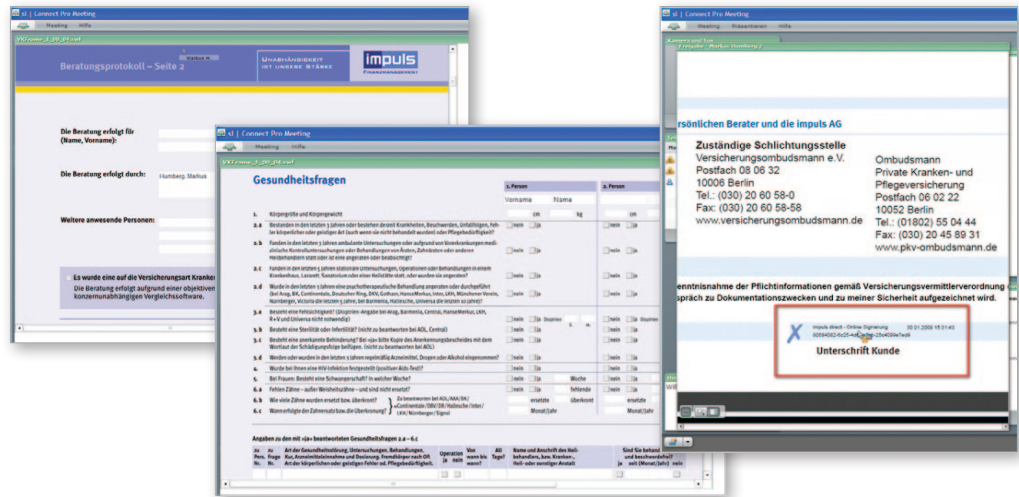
Connect Pro Meeting
Meeting Hilfe
Beratungsprotokoll – Seite 2
Unabhängigkeit ist unsere Stärke
impuls
Finanzmanagement
Die Beratung erfolgt für (Name, Vorname):
Die Beratung erfolgt durch: Humberg, Markus
Weitere anwesende Personen:
Es wurde eine auf die Versicherungsart Kranken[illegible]
Die Beratung erfolgt aufgrund einer objektiven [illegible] konzernunabhängigen Vergleichssoftware.

Connect Pro Meeting
Meeting Hilfe
Gesundheitsfragen
1. Person
Vorname Name
2. Person
1. Körpergröße und Körpergewicht cm kg
2.a Bestanden in den letzten 3 Jahren oder bestehen derzeit Krankheiten, Beschwerden, Unfallfolgen, Fehler körperlichen oder geistigen Art (auch wenn sie nicht behandelt wurden) oder Pflegebedürftigkeit? nein ja
2.b Fanden in den letzten 3 Jahren ambulante Untersuchungen oder aufgrund von Vorerkrankungen medizinische Kontrolluntersuchungen oder Behandlungen von Ärzten, Zahnärzten oder anderen Heilbehandlern statt oder ist eine angeraten oder beabsichtigt? nein ja
2.c Fanden in den letzten 5 Jahren stationäre Untersuchungen, Operationen oder Behandlungen in einem Krankenhaus, Lazarett, Sanatorium oder einer Heilstätte statt, oder wurden sie angeraten? nein ja
2.d Wurde in den letzten 5 Jahren eine psychotherapeutische Behandlung angeraten oder durchgeführt? nein ja
3.a Besteht eine Fehlsichtigkeit? nein ja
3.b Besteht eine Sterilität oder Infertilität? nein ja
3.c Besteht eine anerkannte Behinderung? nein ja
3.d Werden oder wurden in den letzten 3 Jahren regelmäßig Arzneimittel, Drogen oder Alkohol eingenommen? nein ja
4. Wurde bei Ihnen eine HIV-Infektion festgestellt (positiver Aids-Test)? nein ja
5. Bei Frauen: Besteht eine Schwangerschaft? In welcher Woche? nein ja Woche
6.a Fehlen Zähne – außer Weisheitszähne – und sind nicht ersetzt? nein ja fehlende
6.b Wie viele Zähne wurden ersetzt bzw. überkront? ersetzte überkront
6.c Wann erfolgte der Zahnersatz bzw. die Überkronung? Monat/Jahr
Angaben zu den mit »ja« beantworteten Gesundheitsfragen 2.a – 6.c

Connect Pro Meeting
Meeting Präsentieren Hilfe
rsönlichen Berater und die impuls AG
Zuständige Schlichtungsstelle
Versicherungsombudsmann e.V.
Postfach 08 06 32
10006 Berlin
Tel.: (030) 20 60 58-0
Fax: (030) 20 60 58-58
www.versicherungsombudsmann.de
Ombudsmann
Private Kranken- und Pflegeversicherung
Postfach 06 02 22
10052 Berlin
Tel.: (01802) 55 04 44
Fax: (030) 20 45 89 31
www.pkv-ombudsmann.de
enntnisnahme der Pflichtinformationen gemäß Versicherungsvermittlerverordnung
spräch zu Dokumentationszwecken und zu meiner Sicherheit aufgezeichnet wird.
X
impuls direct - Online Signierung 30.01.2009 15:31:40
Unterschrift Kunde